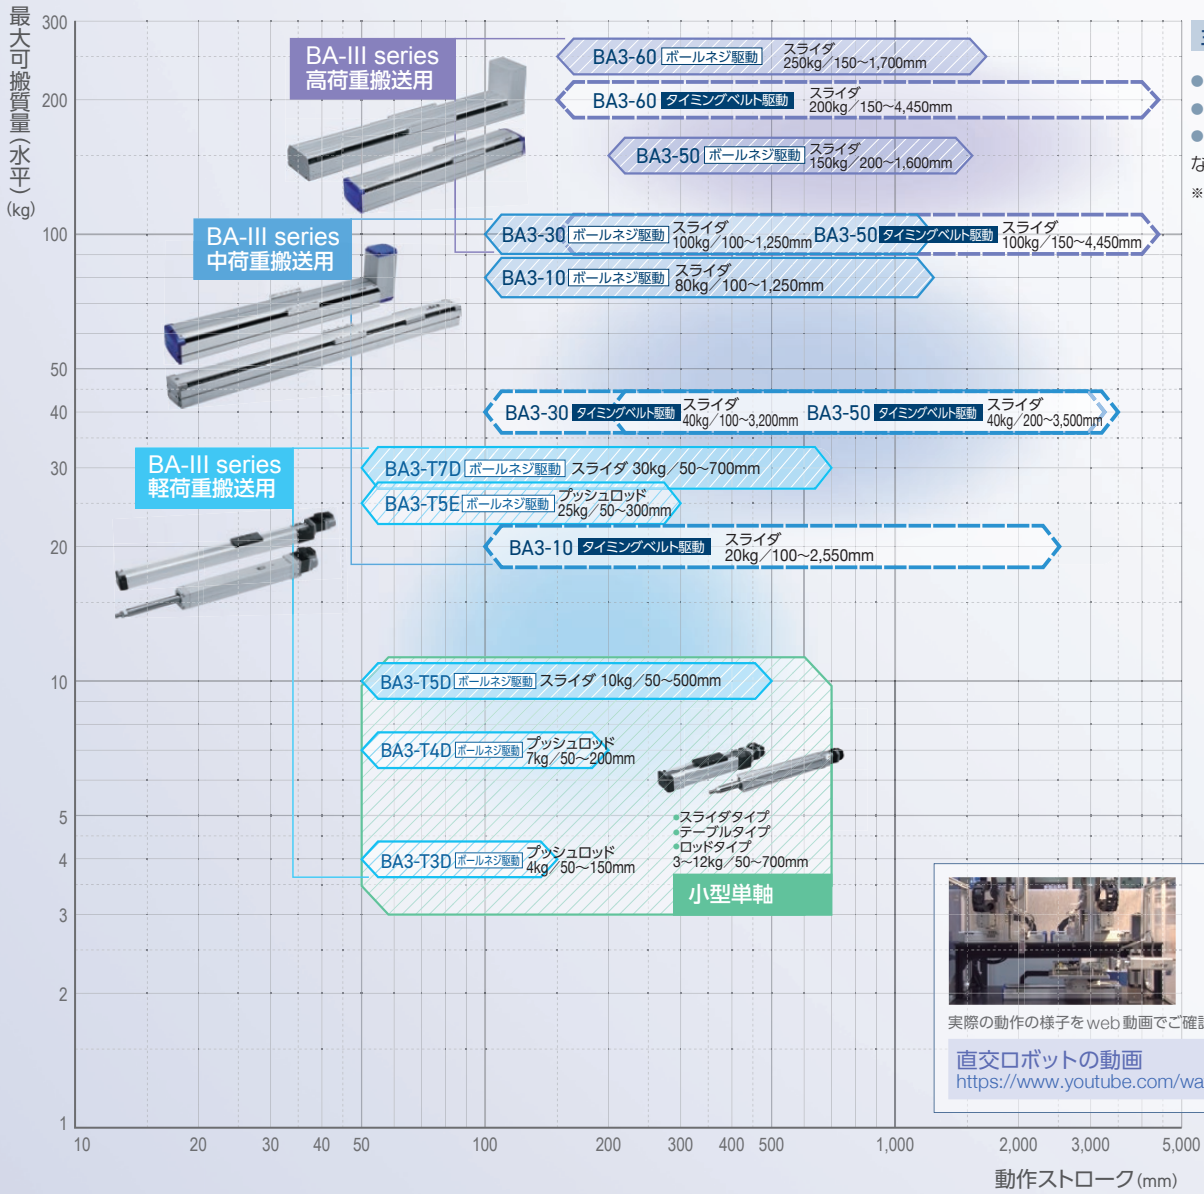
最大可搬質量(水平)
(kg)

300
200
100
50
40
30
20
10
5
4
3
2
1

BA-III series
高荷重搬送用

BA-III series
中荷重搬送用

BA-III series
軽荷重搬送用

BA3-60 ボールネジ駆動 スライダ 250kg/150~1,700mm

BA3-60 タイミングベルト駆動 スライダ 200kg/150~4,450mm

BA3-50 ボールネジ駆動 スライダ 150kg/200~1,600mm

BA3-30 ボールネジ駆動 スライダ 100kg/100~1,250mm

BA3-50 タイミングベルト駆動 スライダ 100kg/150~4,450mm

BA3-10 ボールネジ駆動 スライダ 80kg/100~1,250mm

BA3-30 タイミングベルト駆動 スライダ 40kg/100~3,200mm

BA3-50 タイミングベルト駆動 スライダ 40kg/200~3,500mm

BA3-T7D ボールネジ駆動 スライダ 30kg/50~700mm

BA3-T5E ボールネジ駆動 プッシュロッド 25kg/50~300mm

BA3-10 タイミングベルト駆動 スライダ 20kg/100~2,550mm

BA3-T5D ボールネジ駆動 スライダ 10kg/50~500mm

BA3-T4D ボールネジ駆動 プッシュロッド 7kg/50~200mm

BA3-T3D ボールネジ駆動 プッシュロッド 4kg/50~150mm

•スライダタイプ
•テーブルタイプ
•ロッドタイプ
3~12kg/50~700mm

小型単軸

実際の動作の様子をweb動画でご確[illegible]

直交ロボットの動画
https://www.youtube.com/wa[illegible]

10 20 30 40 50 100 200 300 400 500 1,000 2,000 3,000 5,000

動作ストローク(mm)

な
※